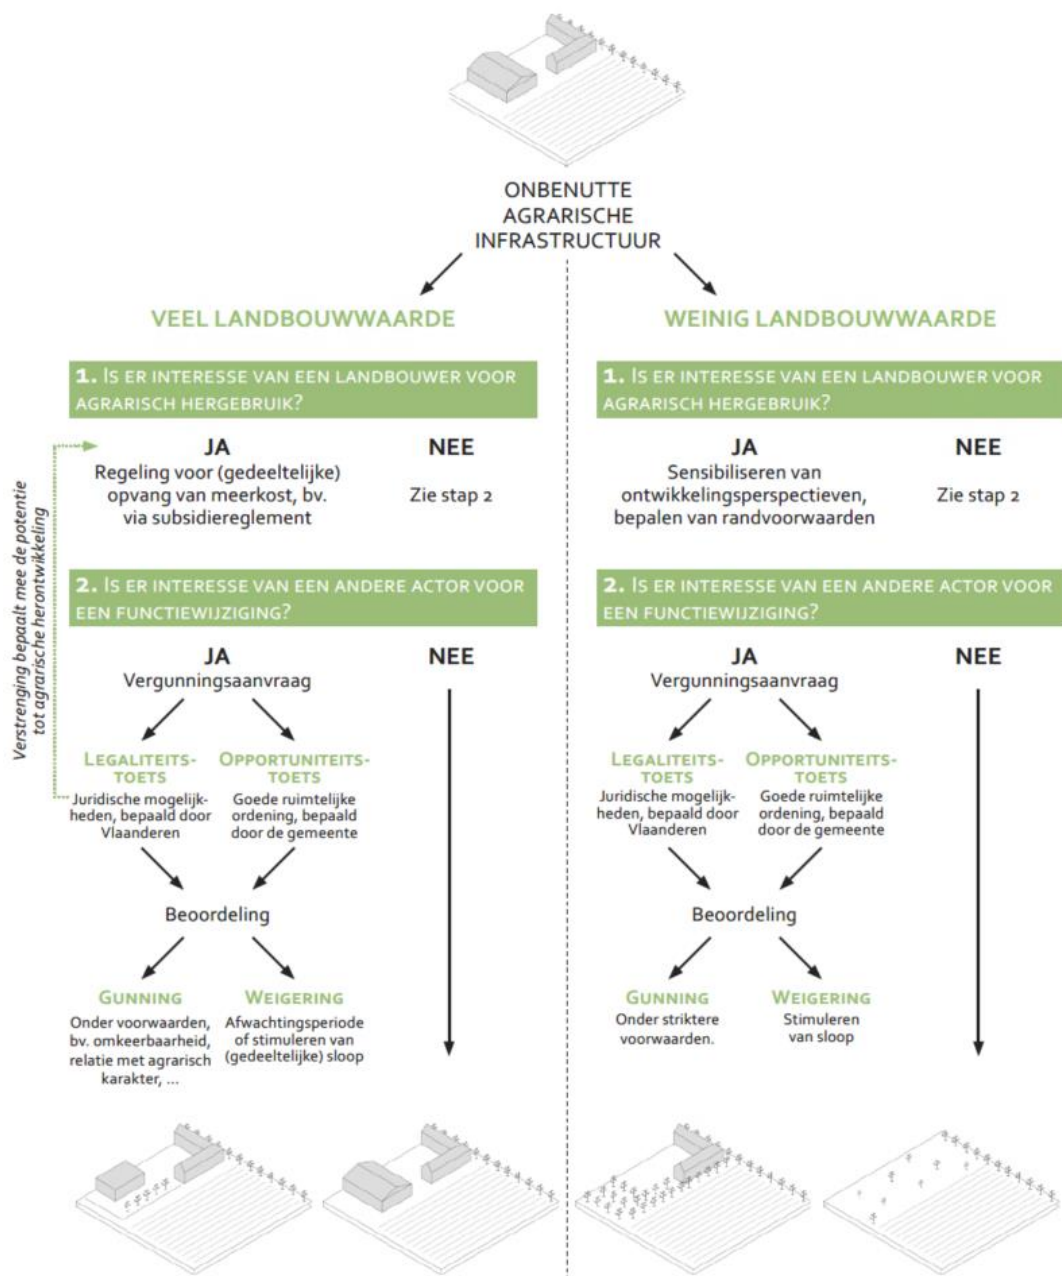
ONBENUTTE AGRARISCHE INFRASTRUCTUUR

VEEL LANDBOUWWAARDE

1. IS ER INTERESSE VAN EEN LANDBOUWER VOOR AGRARISCH HERGEBRUIK?

JA
Regeling voor (gedeeltelijke) opvang van meerkost, bv. via subsidiereglement

NEE
Zie stap 2

2. IS ER INTERESSE VAN EEN ANDERE ACTOR VOOR EEN FUNCTIEWIJZIGING?

JA
Vergunningsaanvraag

NEE

LEGALITEITSTOETS
Juridische mogelijkheden, bepaald door Vlaanderen

OPPORTUNITEITSTOETS
Goede ruimtelijke ordening, bepaald door de gemeente

Beoordeling

GUNNING
Onder voorwaarden, bv. omkeerbaarheid, relatie met agrarisch karakter, ...

WEIGERING
Afwachtingsperiode of stimuleren van (gedeeltelijke) sloop

Verstrenging bepaalt mee de potentie tot agrarische herontwikkeling

WEINIG LANDBOUWWAARDE

1. IS ER INTERESSE VAN EEN LANDBOUWER VOOR AGRARISCH HERGEBRUIK?

JA
Sensibiliseren van ontwikkelingsperspectieven, bepalen van randvoorwaarden

NEE
Zie stap 2

2. IS ER INTERESSE VAN EEN ANDERE ACTOR VOOR EEN FUNCTIEWIJZIGING?

JA
Vergunningsaanvraag

NEE

LEGALITEITSTOETS
Juridische mogelijkheden, bepaald door Vlaanderen

OPPORTUNITEITSTOETS
Goede ruimtelijke ordening, bepaald door de gemeente

Beoordeling

GUNNING
Onder striktere voorwaarden.

WEIGERING
Stimuleren van sloop